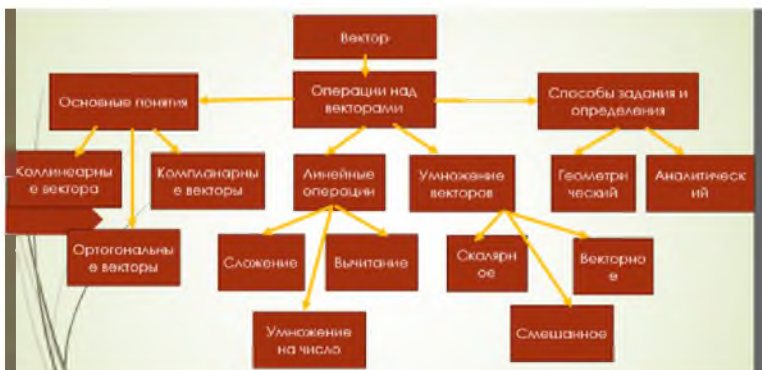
Вектор

Операции над векторами

Основные понятия

Способы задания и определения

Коллинеарны е вектора

Компланарны е векторы

Линейные операции

Умножение векторов

Геометри ческий

Аналитическ ий

Ортогональны е векторы

Сложение

Вычитание

Скалярн ое

Векторно е

Смешанное

Умножение на число